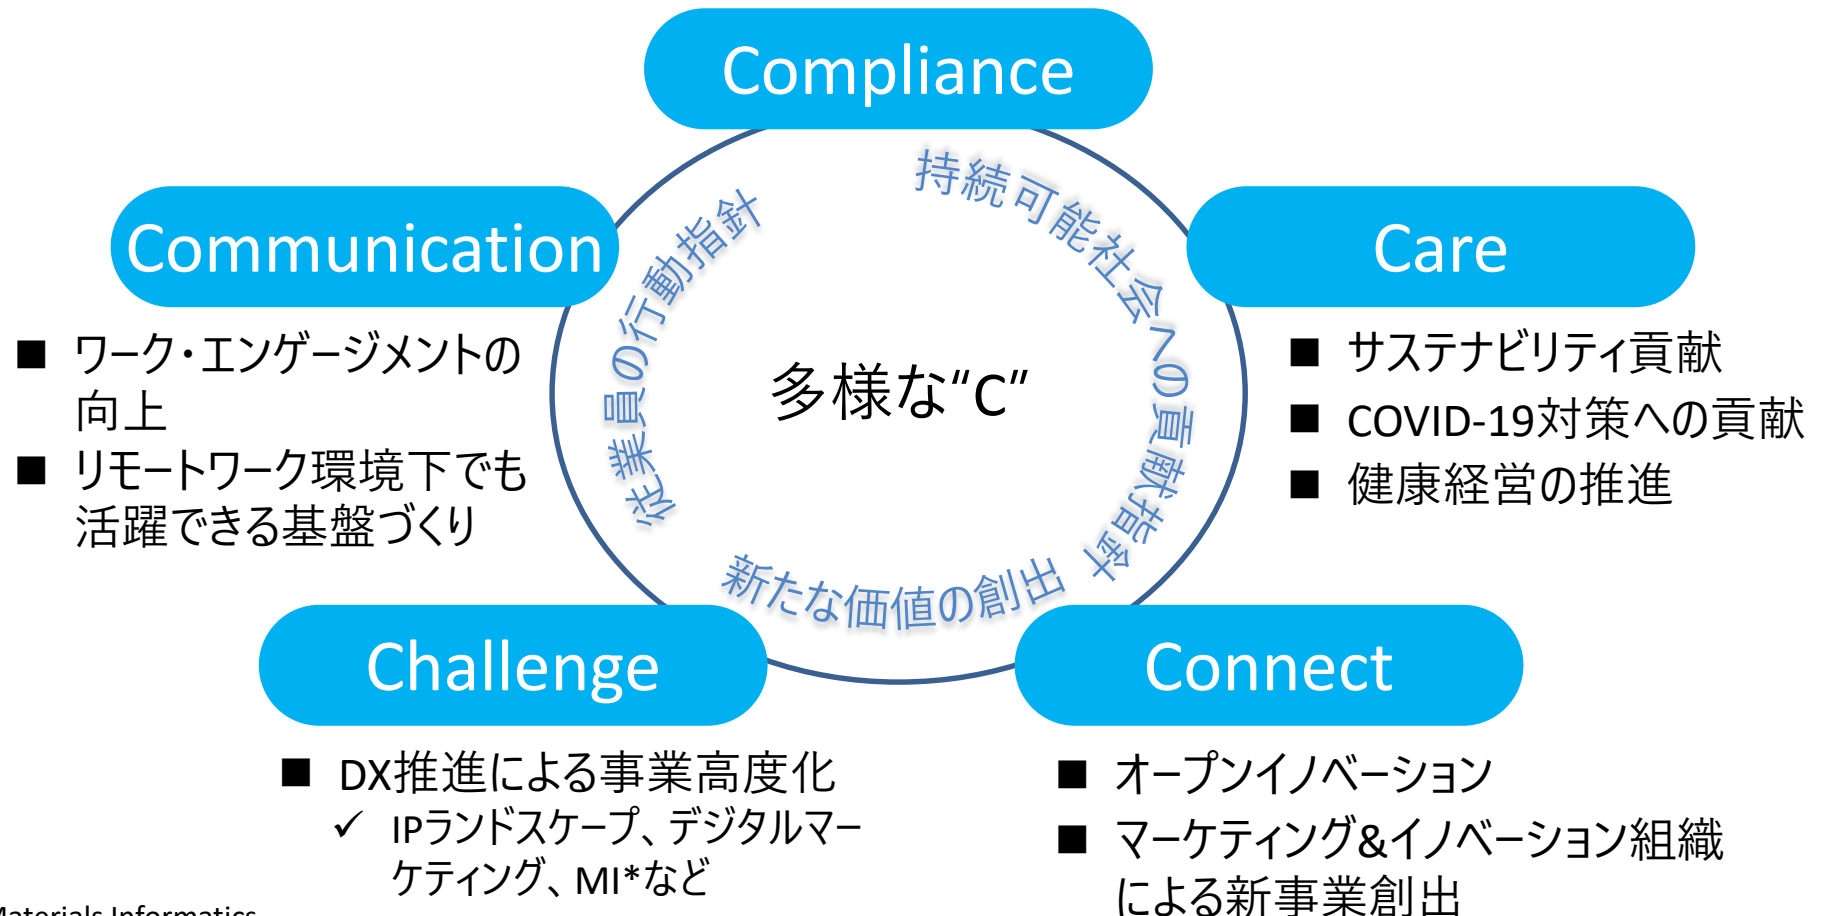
Compliance

Communication

Care

持続可能社会への貢献指針

従業員の行動指針

多様な"C"

新たな価値の創出

■ ワーク・エンゲージメントの向上
■ リモートワーク環境下でも活躍できる基盤づくり

■ サステナビリティ貢献
■ COVID-19対策への貢献
■ 健康経営の推進

Challenge

Connect

■ DX推進による事業高度化
✓ IPランドスケープ、デジタルマーケティング、MI*など

■ オープンイノベーション
■ マーケティング&イノベーション組織による新事業創出

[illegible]aterials Informatics